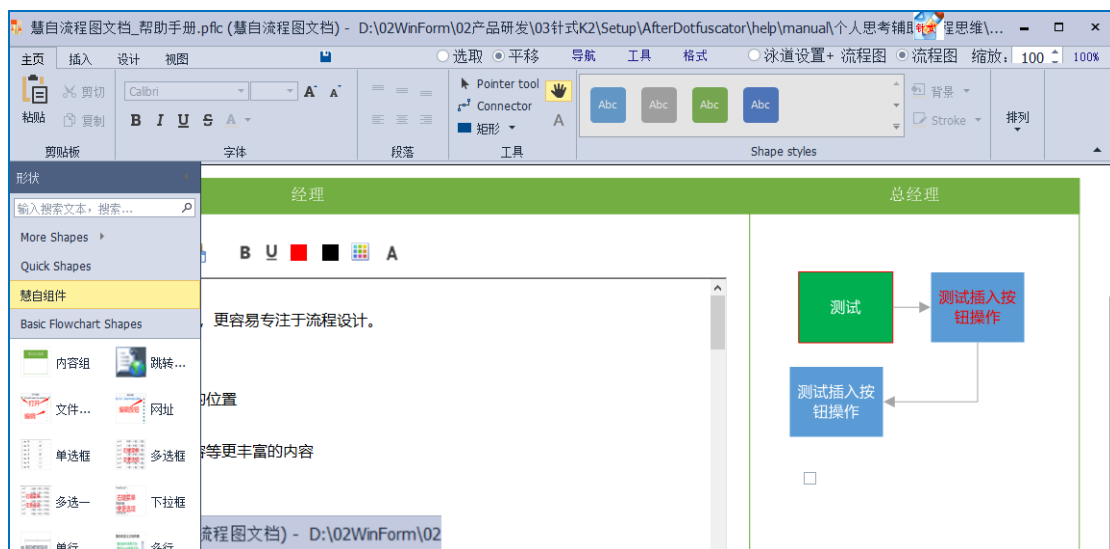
慧自流程图文档_帮助手册.pflc (慧自流程图文档) - D:\02WinForm\02产品研发\03针式K2\Setup\AfterDotfuscator\help\manual\个人思考辅助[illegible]程思维\...

主页 插入 设计 视图

选取 平移 导航 工具 格式 泳道设置+ 流程图 流程图 缩放: 100 100%

粘贴 剪切 复制 剪贴板

Calibri A A B I U S A 字体

段落

Pointer tool Connector 矩形 A 工具

Abc Abc Abc Abc Shape styles

背景 Stroke 排列

形状

输入搜索文本，搜索...

More Shapes

Quick Shapes

慧自组件

Basic Flowchart Shapes

内容组 跳转...

文件... 网址

单选框 多选框

多选一 下拉框

单行 多行

经理 总经理

B U A

，更容易专注于流程设计。

的位置

容等更丰富的内容

流程图文档) - D:\02WinForm\02

测试 测试插入按钮操作

测试插入按钮操作